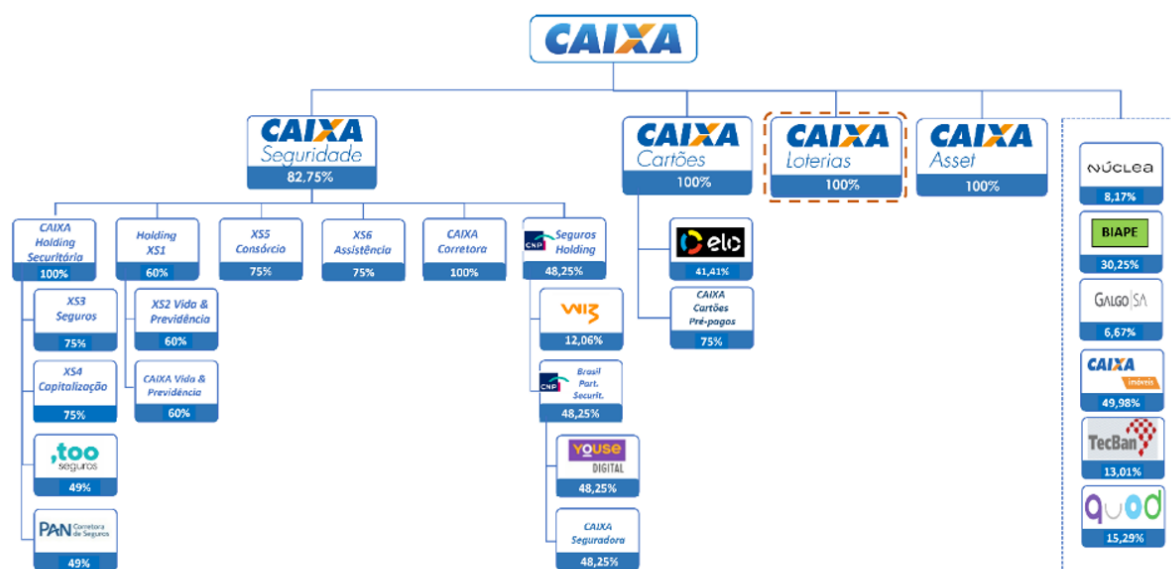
CAIXA

CAIXA Seguridade
82,75%

CAIXA Holding Securitária
100%

XS3 Seguros
75%

XS4 Capitalização
75%

,too seguros
49%

PAN Corretora de Seguros
49%

Holding XS1
60%

XS2 Vida & Previdência
60%

CAIXA Vida & Previdência
60%

XS5 Consórcio
75%

XS6 Assistência
75%

CAIXA Corretora
100%

CNP Seguros Holding
48,25%

WIZ
12,06%

CNP Brasil Part. Securit.
48,25%

YOUSE DIGITAL
48,25%

CAIXA Seguradora
48,25%

CAIXA Cartões
100%

elo
41,41%

CAIXA Cartões Pré-pagos
75%

CAIXA Loterias
100%

CAIXA Asset
100%

NÚCLEA
8,17%

BIAPE
30,25%

GALGO|SA
6,67%

CAIXA imóveis
49,98%

TecBan
13,01%

quod
15,29%